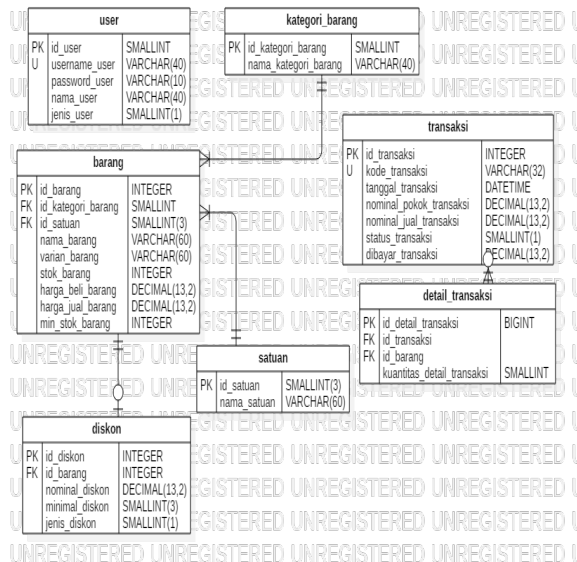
**user**

| | | |
|---|---|---|
| PK | id_user | SMALLINT |
| U | username_user | VARCHAR(40) |
| | password_user | VARCHAR(10) |
| | nama_user | VARCHAR(40) |
| | jenis_user | SMALLINT(1) |

**kategori_barang**

| | | |
|---|---|---|
| PK | id_kategori_barang | SMALLINT |
| | nama_kategori_barang | VARCHAR(40) |

**transaksi**

| | | |
|---|---|---|
| PK | id_transaksi | INTEGER |
| U | kode_transaksi | VARCHAR(32) |
| | tanggal_transaksi | DATETIME |
| | nominal_pokok_transaksi | DECIMAL(13,2) |
| | nominal_jual_transaksi | DECIMAL(13,2) |
| | status_transaksi | SMALLINT(1) |
| | dibayar_transaksi | DECIMAL(13,2) |

**barang**

| | | |
|---|---|---|
| PK | id_barang | INTEGER |
| FK | id_kategori_barang | SMALLINT |
| FK | id_satuan | SMALLINT(3) |
| | nama_barang | VARCHAR(60) |
| | varian_barang | VARCHAR(60) |
| | stok_barang | INTEGER |
| | harga_beli_barang | DECIMAL(13,2) |
| | harga_jual_barang | DECIMAL(13,2) |
| | min_stok_barang | INTEGER |

**detail_transaksi**

| | | |
|---|---|---|
| PK | id_detail_transaksi | BIGINT |
| FK | id_transaksi | |
| FK | id_barang | |
| | kuantitas_detail_transaksi | SMALLINT |

**satuan**

| | | |
|---|---|---|
| PK | id_satuan | SMALLINT(3) |
| | nama_satuan | VARCHAR(60) |

**diskon**

| | | |
|---|---|---|
| PK | id_diskon | INTEGER |
| FK | id_barang | INTEGER |
| | nominal_diskon | DECIMAL(13,2) |
| | minimal_diskon | SMALLINT(3) |
| | jenis_diskon | SMALLINT(1) |

UNREGISTERED UNREGISTERED UNREGISTERED UNREGISTERED